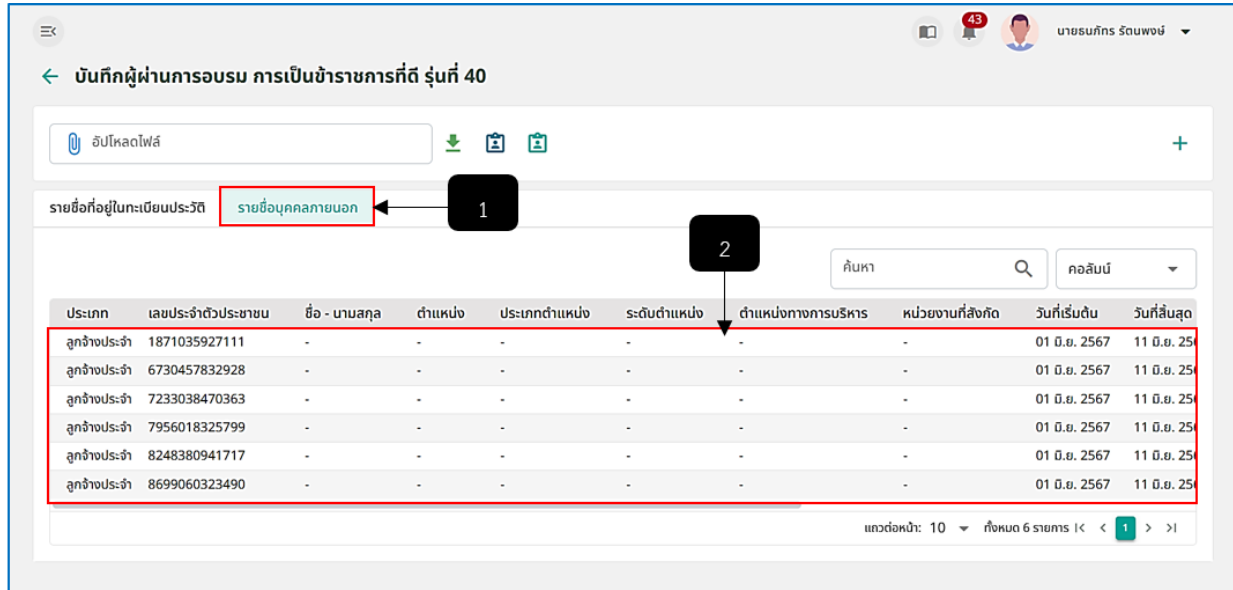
43
นายธนภัทร รัตนพงษ์

← บันทึกผู้ผ่านการอบรม การเป็นข้าราชการที่ดี รุ่นที่ 40

อัปโหลดไฟล์

+

รายชื่อที่อยู่ในทะเบียนประวัติ รายชื่อบุคคลภายนอก

1

2

ค้นหา

คอลัมน์

| ประเภท | เลขประจำตัวประชาชน | ชื่อ - นามสกุล | ตำแหน่ง | ประเภทตำแหน่ง | ระดับตำแหน่ง | ตำแหน่งทางการบริหาร | หน่วยงานที่สังกัด | วันที่เริ่มต้น | วันที่สิ้นสุด |
|---|---|---|---|---|---|---|---|---|---|
| ลูกจ้างประจำ | 1871035927111 | - | - | - | - | - | - | 01 มิ.ย. 2567 | 11 มิ.ย. 25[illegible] |
| ลูกจ้างประจำ | 6730457832928 | - | - | - | - | - | - | 01 มิ.ย. 2567 | 11 มิ.ย. 25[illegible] |
| ลูกจ้างประจำ | 7233038470363 | - | - | - | - | - | - | 01 มิ.ย. 2567 | 11 มิ.ย. 25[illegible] |
| ลูกจ้างประจำ | 7956018325799 | - | - | - | - | - | - | 01 มิ.ย. 2567 | 11 มิ.ย. 25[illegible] |
| ลูกจ้างประจำ | 8248380941717 | - | - | - | - | - | - | 01 มิ.ย. 2567 | 11 มิ.ย. 25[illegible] |
| ลูกจ้างประจำ | 8699060323490 | - | - | - | - | - | - | 01 มิ.ย. 2567 | 11 มิ.ย. 25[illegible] |

แถวต่อหน้า: 10 ทั้งหมด 6 รายการ 1